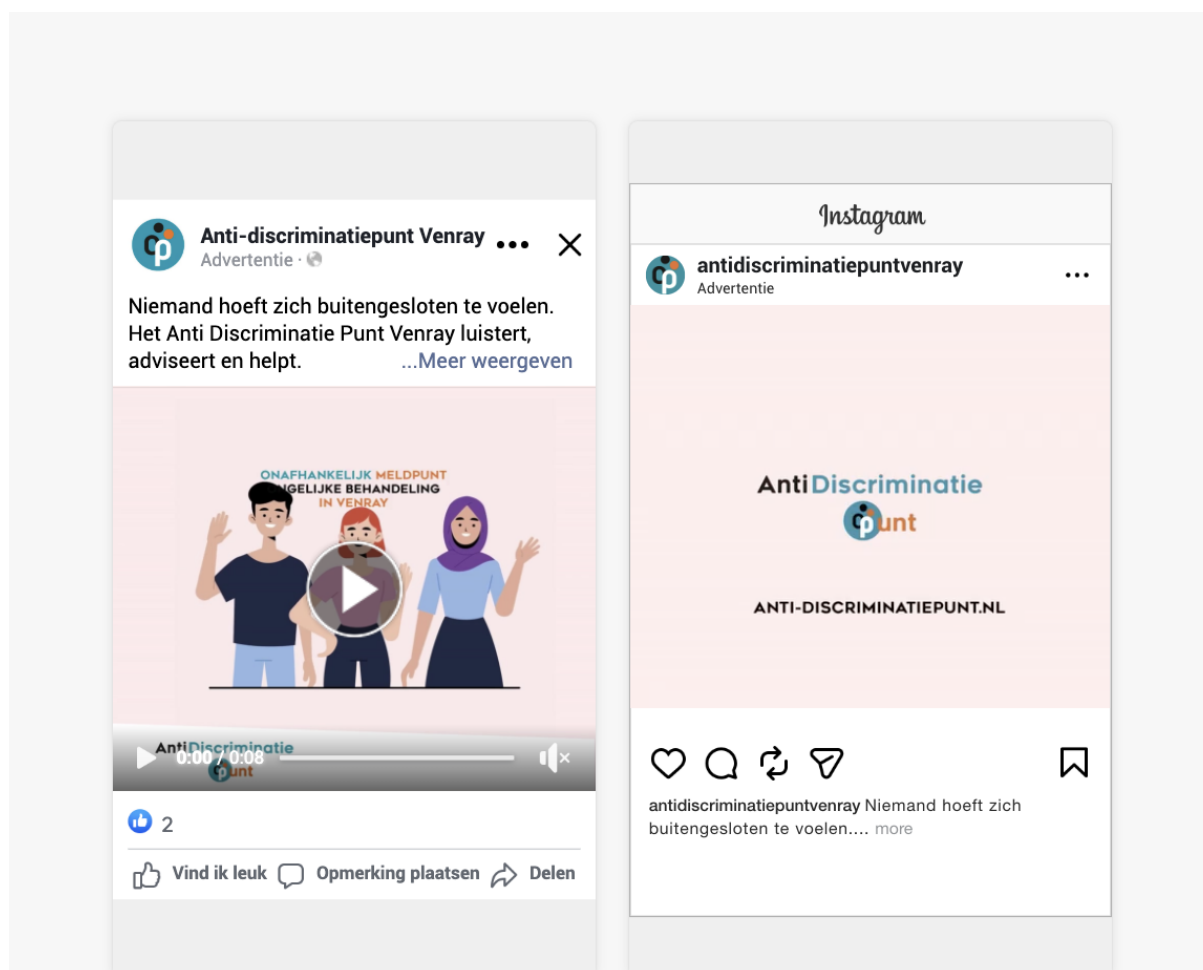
Anti-discriminatiepunt Venray
Advertentie ·

Niemand hoeft zich buitengesloten te voelen. Het Anti Discriminatie Punt Venray luistert, adviseert en helpt. ...Meer weergeven

ONAFHANKELIJK MELDPUNT
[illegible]GELIJKE BEHANDELING
IN VENRAY

AntiDiscriminatie
Punt

0:00 / 0:08

2

Vind ik leuk
Opmerking plaatsen
Delen

Instagram

antidiscriminatiepuntvenray
Advertentie

AntiDiscriminatie
Punt

ANTI-DISCRIMINATIEPUNT.NL

antidiscriminatiepuntvenray Niemand hoeft zich buitengesloten te voelen.... more